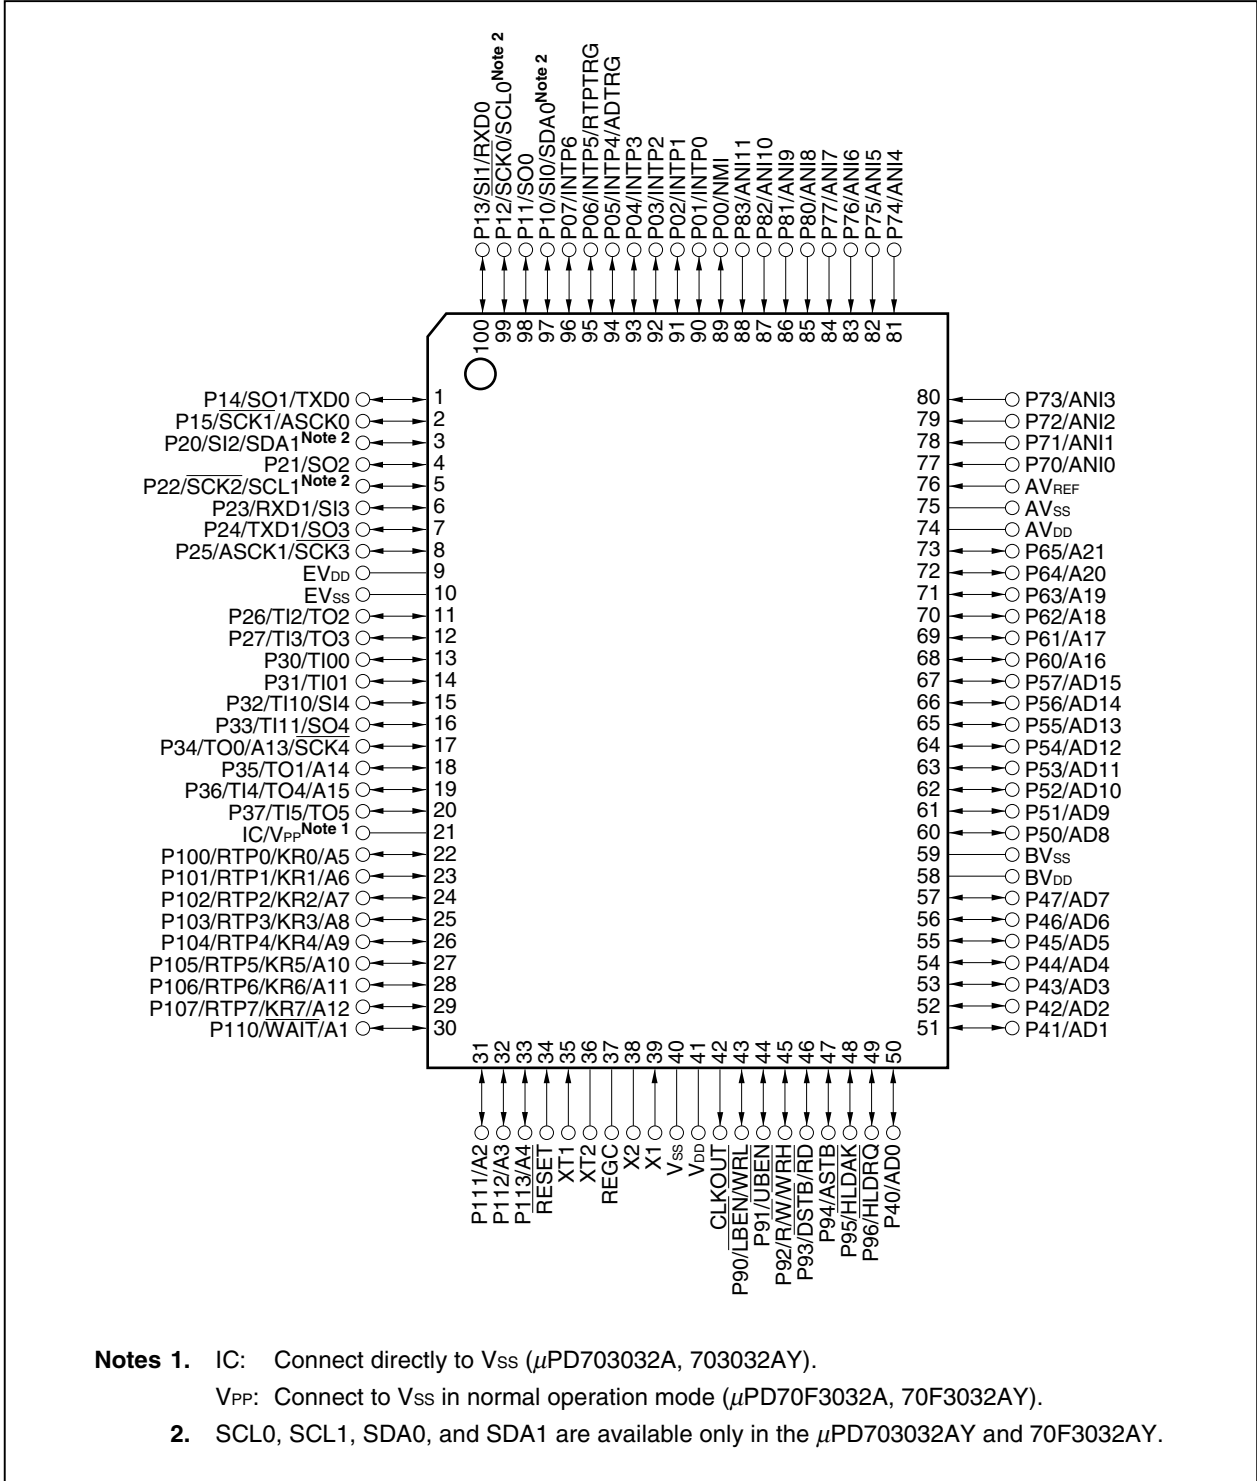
P13/SI1/RXD0
P12/SCK0/SCL0$^{\text{Note 2}}$
P11/SO0
P10/SI0/SDA0$^{\text{Note 2}}$
P07/INTP6
P06/INTP5/RTPTRG
P05/INTP4/ADTRG
P04/INTP3
P03/INTP2
P02/INTP1
P01/INTP0
P00/NMI
P83/ANI11
P82/ANI10
P81/ANI9
P80/ANI8
P77/ANI7
P76/ANI6
P75/ANI5
P74/ANI4

100 99 98 97 96 95 94 93 92 91 90 89 88 87 86 85 84 83 82 81

P14/SO1/TXD0 1
P15/SCK1/ASCK0 2
P20/SI2/SDA1$^{\text{Note 2}}$ 3
P21/SO2 4
P22/SCK2/SCL1$^{\text{Note 2}}$ 5
P23/RXD1/SI3 6
P24/TXD1/SO3 7
P25/ASCK1/SCK3 8
EV$_{DD}$ 9
EV$_{SS}$ 10
P26/TI2/TO2 11
P27/TI3/TO3 12
P30/TI00 13
P31/TI01 14
P32/TI10/SI4 15
P33/TI11/SO4 16
P34/TO0/A13/SCK4 17
P35/TO1/A14 18
P36/TI4/TO4/A15 19
P37/TI5/TO5 20
IC/V$_{PP}$$^{\text{Note 1}}$ 21
P100/RTP0/KR0/A5 22
P101/RTP1/KR1/A6 23
P102/RTP2/KR2/A7 24
P103/RTP3/KR3/A8 25
P104/RTP4/KR4/A9 26
P105/RTP5/KR5/A10 27
P106/RTP6/KR6/A11 28
P107/RTP7/KR7/A12 29
P110/WAIT/A1 30

80 P73/ANI3
79 P72/ANI2
78 P71/ANI1
77 P70/ANI0
76 AV$_{REF}$
75 AV$_{SS}$
74 AV$_{DD}$
73 P65/A21
72 P64/A20
71 P63/A19
70 P62/A18
69 P61/A17
68 P60/A16
67 P57/AD15
66 P56/AD14
65 P55/AD13
64 P54/AD12
63 P53/AD11
62 P52/AD10
61 P51/AD9
60 P50/AD8
59 BV$_{SS}$
58 BV$_{DD}$
57 P47/AD7
56 P46/AD6
55 P45/AD5
54 P44/AD4
53 P43/AD3
52 P42/AD2
51 P41/AD1

31 32 33 34 35 36 37 38 39 40 41 42 43 44 45 46 47 48 49 50

P111/A2
P112/A3
P113/A4
RESET
XT1
XT2
REGC
X2
X1
V$_{SS}$
V$_{DD}$
CLKOUT
P90/LBEN/WRL
P91/UBEN
P92/R/W/WRH
P93/DSTB/RD
P94/ASTB
P95/HLDAK
P96/HLDRQ
P40/AD0

**Notes 1.** IC: Connect directly to V$_{SS}$ ($\mu$PD703032A, 703032AY).
V$_{PP}$: Connect to V$_{SS}$ in normal operation mode ($\mu$PD70F3032A, 70F3032AY).
**2.** SCL0, SCL1, SDA0, and SDA1 are available only in the $\mu$PD703032AY and 70F3032AY.